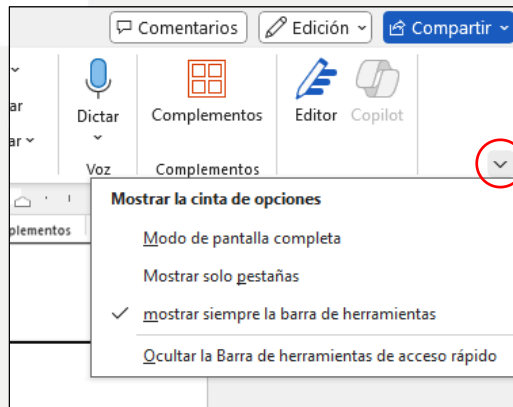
Comentarios
Edición
Compartir
ar
ar
Dictar
Voz
Complementos
Complementos
Editor
Copilot
plementos
Mostrar la cinta de opciones
Modo de pantalla completa
Mostrar solo pestañas
mostrar siempre la barra de herramientas
Ocultar la Barra de herramientas de acceso rápido